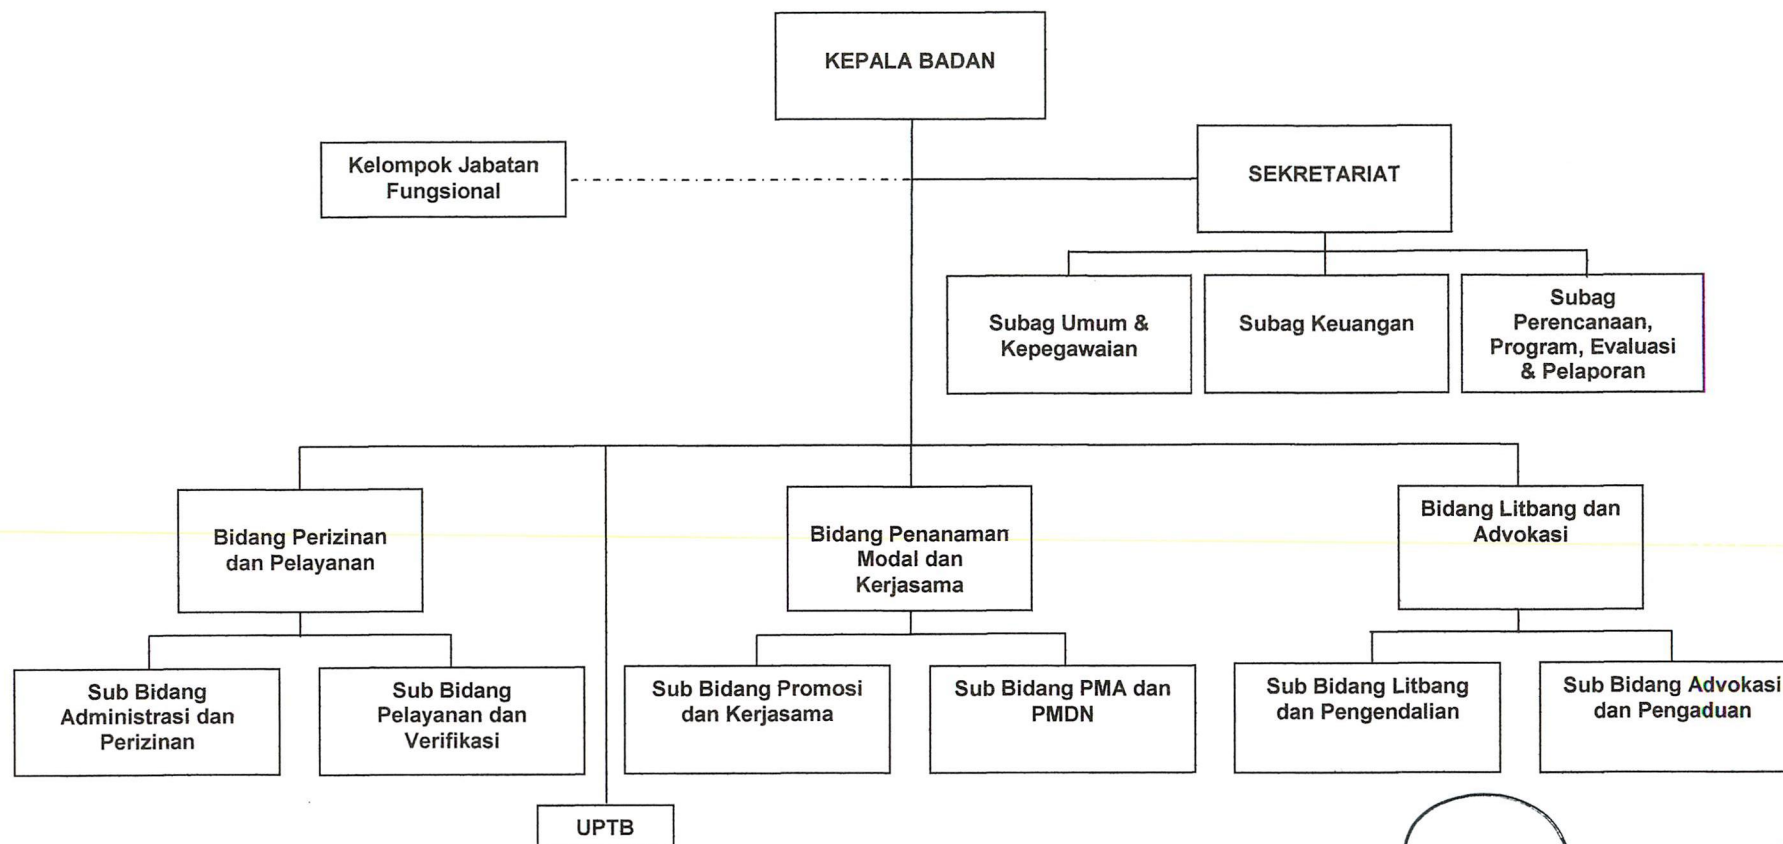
KEPALA BADAN

Kelompok Jabatan Fungsional

SEKRETARIAT

Subag Umum & Kepegawaian

Subag Keuangan

Subag Perencanaan, Program, Evaluasi & Pelaporan

Bidang Perizinan dan Pelayanan

Bidang Penanaman Modal dan Kerjasama

Bidang Litbang dan Advokasi

Sub Bidang Administrasi dan Perizinan

Sub Bidang Pelayanan dan Verifikasi

Sub Bidang Promosi dan Kerjasama

Sub Bidang PMA dan PMDN

Sub Bidang Litbang dan Pengendalian

Sub Bidang Advokasi dan Pengaduan

UPTB